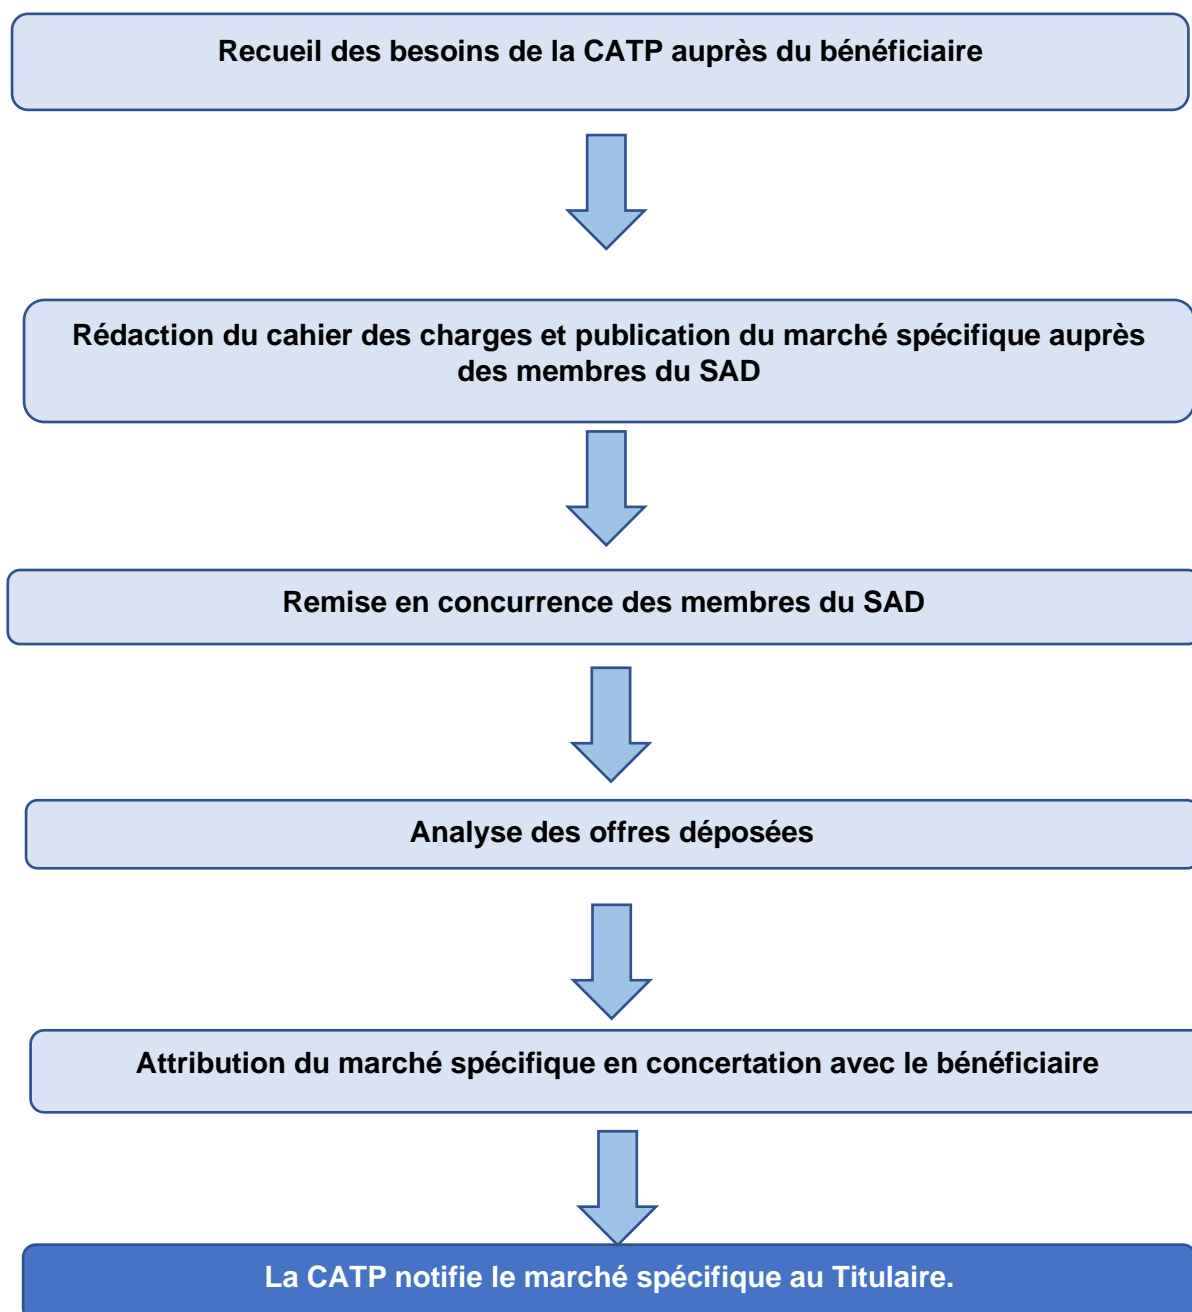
Recueil des besoins de la CATP auprès du bénéficiaire

Rédaction du cahier des charges et publication du marché spécifique auprès des membres du SAD

Remise en concurrence des membres du SAD

Analyse des offres déposées

Attribution du marché spécifique en concertation avec le bénéficiaire

La CATP notifie le marché spécifique au Titulaire.